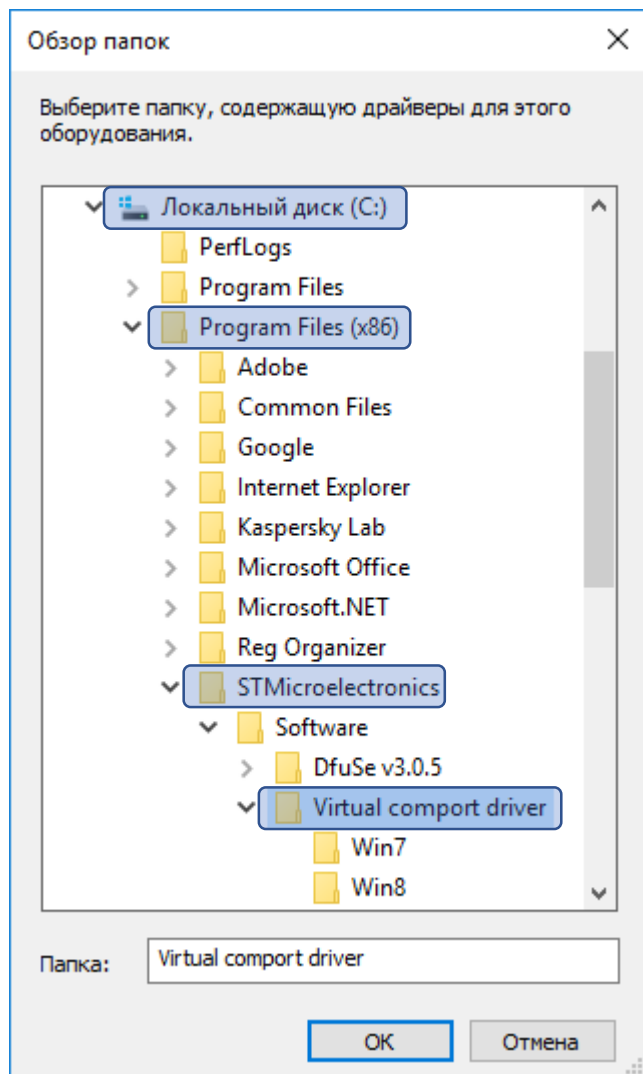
Обзор папок

Выберите папку, содержащую драйверы для этого оборудования.

Локальный диск (C:)
PerfLogs
Program Files
Program Files (x86)
Adobe
Common Files
Google
Internet Explorer
Kaspersky Lab
Microsoft Office
Microsoft.NET
Reg Organizer
STMicroelectronics
Software
DfuSe v3.0.5
Virtual comport driver
Win7
Win8

Папка: Virtual comport driver

OK
Отмена